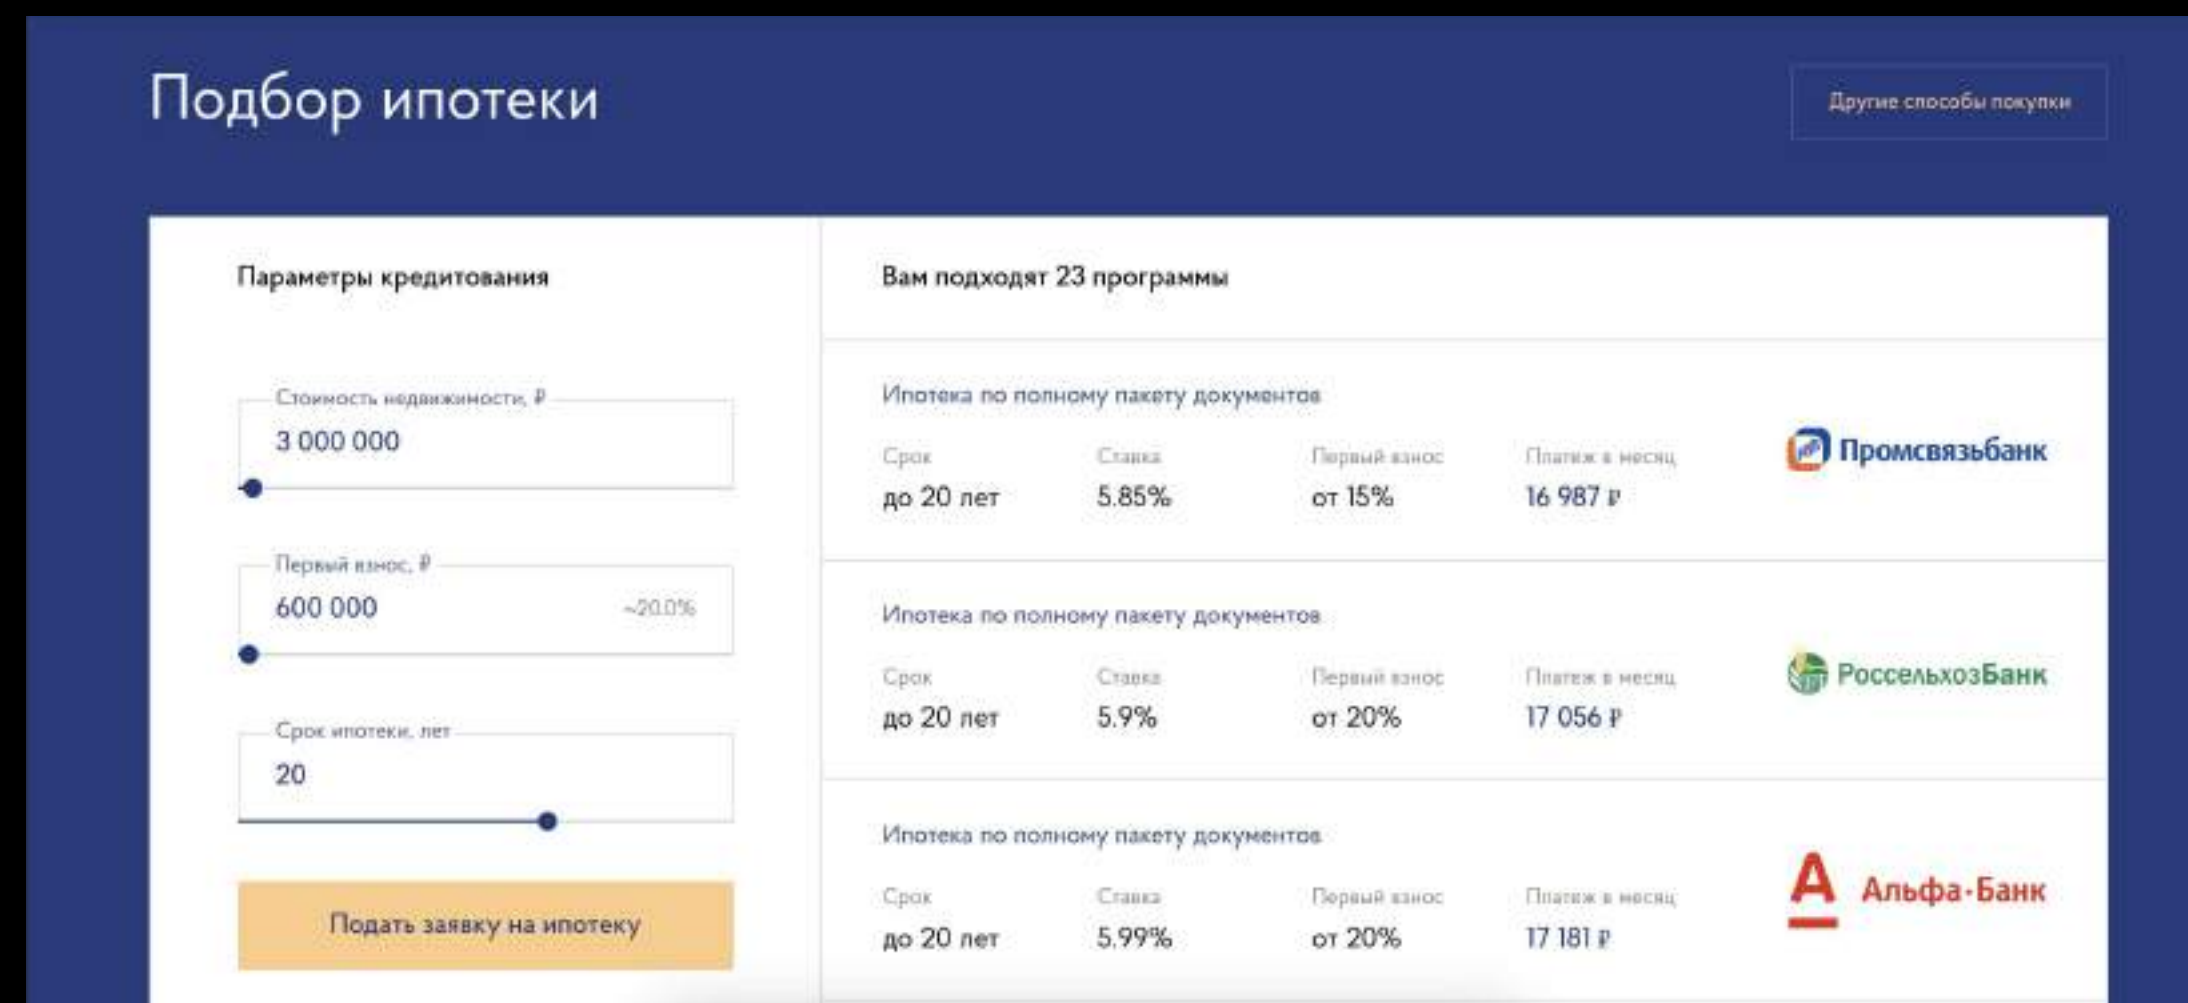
Подбор ипотеки

Другие способы покупки

Параметры кредитования

Стоимость недвижимости, ₽
3 000 000

Первый взнос, ₽
600 000
~20.0%

Срок ипотеки, лет
20

Подать заявку на ипотеку

Вам подходят 23 программы

Ипотека по полному пакету документов
Срок
до 20 лет
Ставка
5.85%
Первый взнос
от 15%
Платеж в месяц
16 987 ₽
Промсвязьбанк

Ипотека по полному пакету документов
Срок
до 20 лет
Ставка
5.9%
Первый взнос
от 20%
Платеж в месяц
17 056 ₽
РоссельхозБанк

Ипотека по полному пакету документов
Срок
до 20 лет
Ставка
5.99%
Первый взнос
от 20%
Платеж в месяц
17 181 ₽
Альфа-Банк